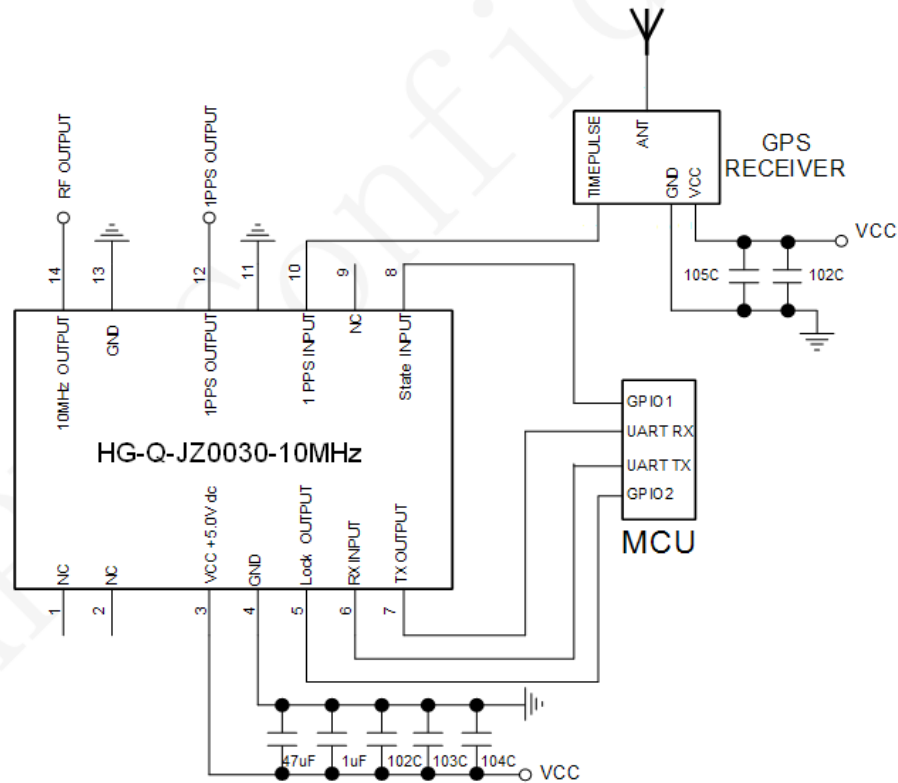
GPS RECEIVER

TIMEPULSE

ANT

GND

VCC

VCC

105C

102C

RF OUTPUT

1PPS OUTPUT

14

13

12

11

10

9

8

10MHz OUTPUT

GND

1PPS OUTPUT

1 PPS INPUT

NC

State INPUT

GPIO1

UART RX

UART TX

GPIO2

MCU

HG-Q-JZ0030-10MHz

NC

NC

VCC +5.0V dc

GND

Lock OUTPUT

RX INPUT

TX OUTPUT

1

2

3

4

5

6

7

47uF

1uF

102C

103C

104C

VCC